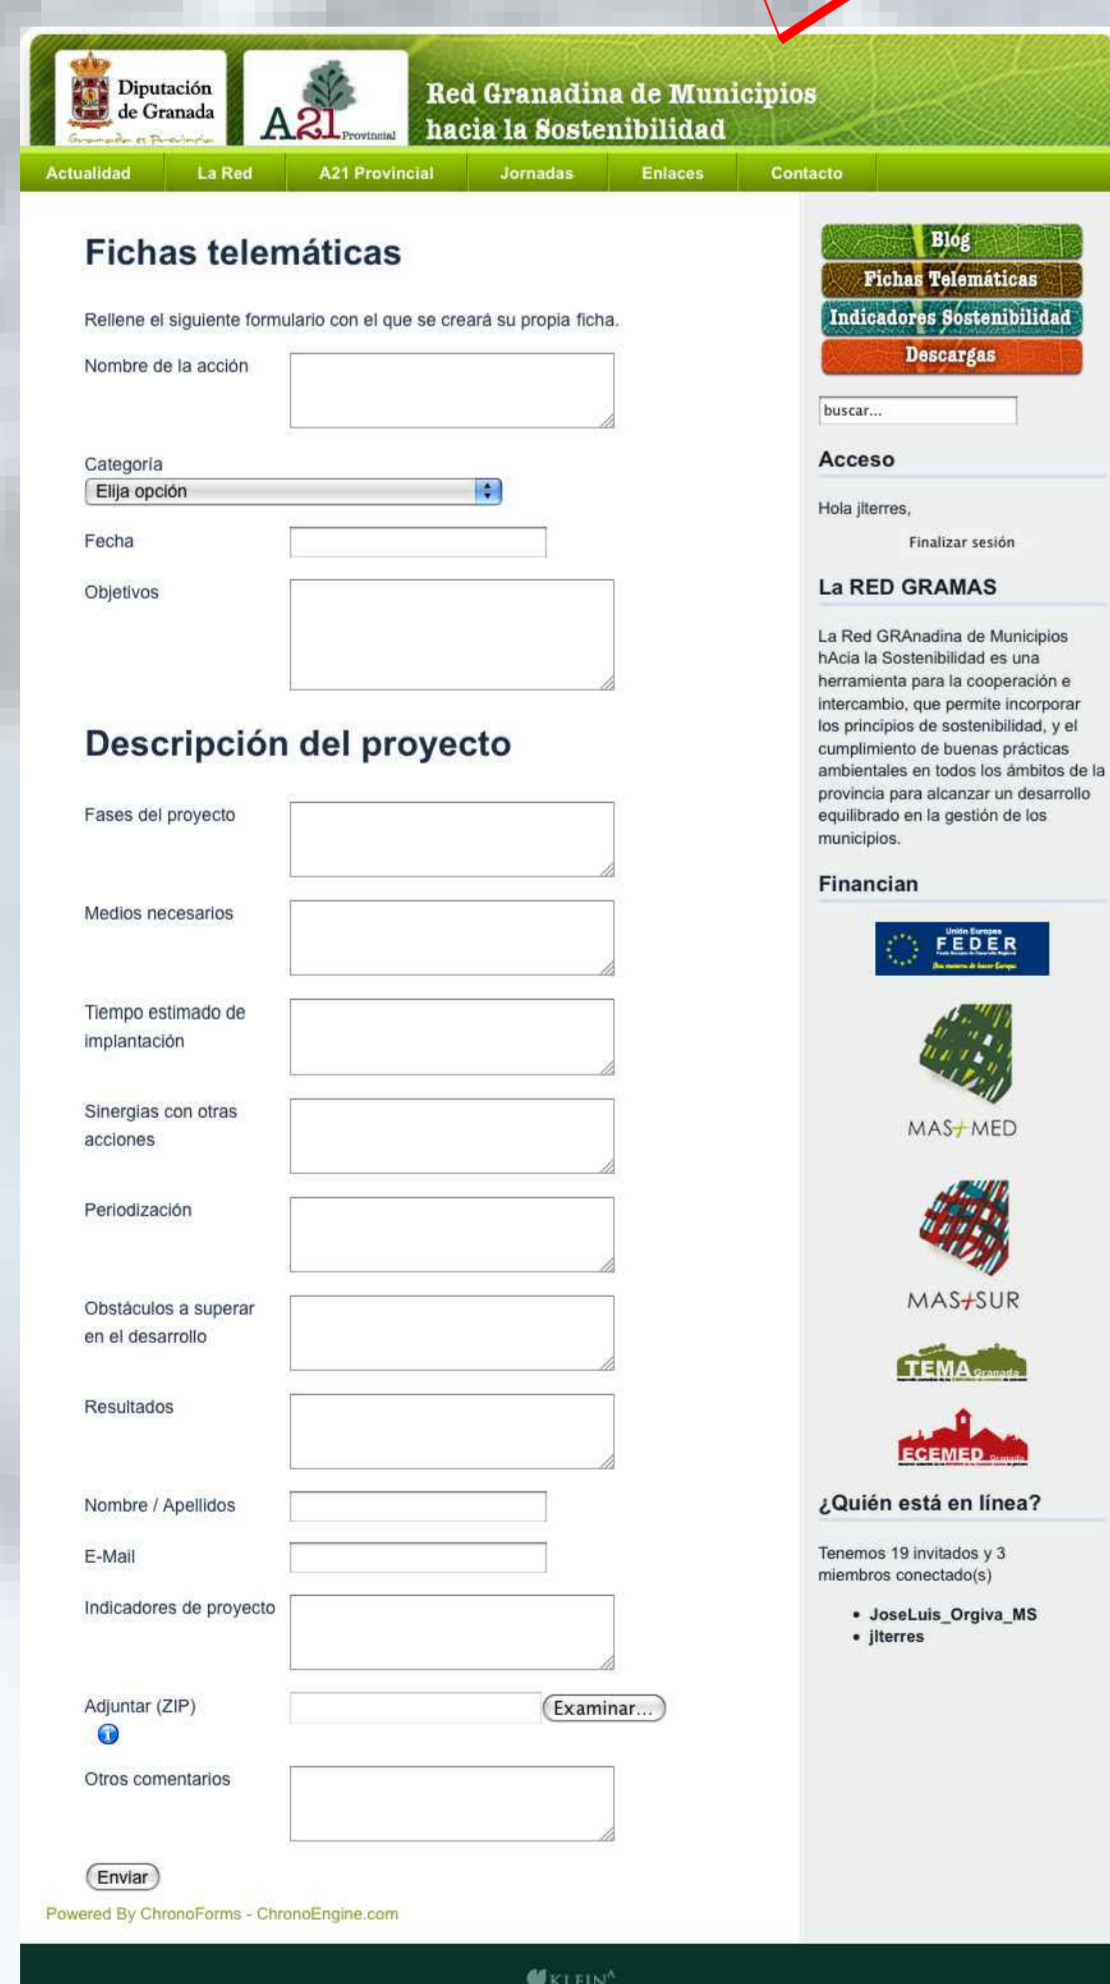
Diputación de Granada

A21 Provincial

Red Granadina de Municipios hacia la Sostenibilidad

Actualidad | La Red | A21 Provincial | Jornadas | Enlaces | Contacto

Fichas telemáticas

Rellene el siguiente formulario con el que se creará su propia ficha.

Nombre de la acción

Categoría
Elija opción

Fecha

Objetivos

Descripción del proyecto

Fases del proyecto

Medios necesarios

Tiempo estimado de implantación

Sinergias con otras acciones

Periodización

Obstáculos a superar en el desarrollo

Resultados

Nombre / Apellidos

E-Mail

Indicadores de proyecto

Adjuntar (ZIP)

Examinar...

Otros comentarios

Enviar

Powered By ChronoForms - ChronoEngine.com

Blog
Fichas Telemáticas
Indicadores Sostenibilidad
Descargas

buscar...

Acceso

Hola jlterres,

Finalizar sesión

La RED GRAMAS

La Red GRAnadina de Municipios hAcia la Sostenibilidad es una herramienta para la cooperación e intercambio, que permite incorporar los principios de sostenibilidad, y el cumplimiento de buenas prácticas ambientales en todos los ámbitos de la provincia para alcanzar un desarrollo equilibrado en la gestión de los municipios.

Financian

FEDER

MAS+MED

MAS+SUR

TEMA

ECEMED

¿Quién está en línea?

Tenemos 19 invitados y 3 miembros conectado(s)

• JoseLuis_Orgiva_MS
• jlterres

KLEIN